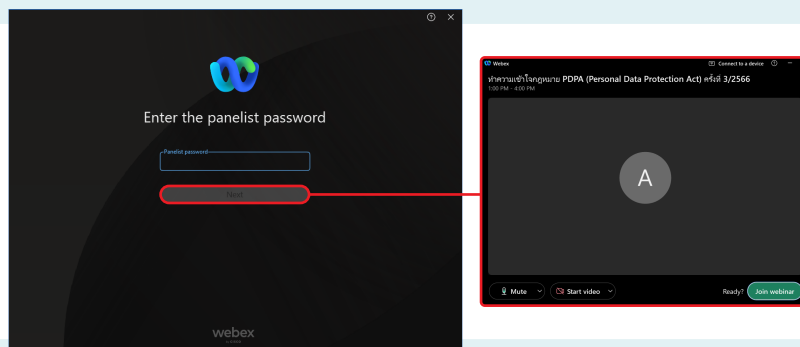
Enter the panelist password

Panelist password

Next

webex

Webex

Connect to a device

ทำความเข้าใจกฎหมาย PDPA (Personal Data Protection Act) ครั้งที่ 3/2566

1:00 PM - 4:00 PM

A

Mute

Start video

Ready?

Join webinar